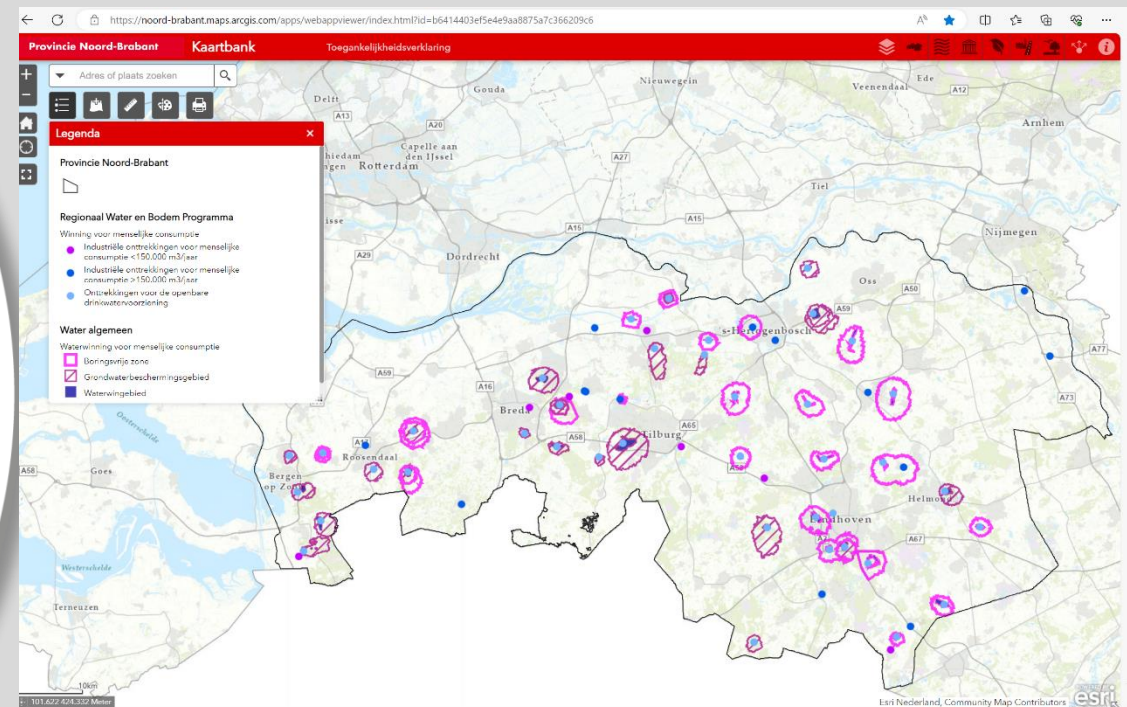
https://noord-brabant.maps.arcgis.com/apps/webappviewer/index.html?id=b6414403ef5e4e9aa8875a7c366209c6

Provincie Noord-Brabant Kaartbank Toegankelijkheidsverklaring

Adres of plaats zoeken

Legenda

Provincie Noord-Brabant

Regionaal Water en Bodem Programma

Winning voor menselijke consumptie

Industriële onttrekkingen voor menselijke consumptie <150.000 m3/jaar

Industriële onttrekkingen voor menselijke consumptie >150.000 m3/jaar

Onttrekkingen voor de openbare drinkwatervoorziening

Water algemeen

Waterwinning voor menselijke consumptie

Boringsvrije zone

Grondwaterbeschermingsgebied

Waterwingebied

Delft
A13
A20
Gouda
Nieuwegein
Ede
Veenendaal
A12
Arnhem
Capelle aan den IJssel
hiedam
Rotterdam
A27
Tiel
A15
A15
Nijmegen
A29
Dordrecht
Oss
A50
A59
's-Hertogenbosch
A77
A59
A16
Breda
A73
Oosterschelde
Tilburg
A65
A58
A58
Goes
Roosendaal
Bergen op Zoom
Helmond
Eindhoven
A67
Westerschelde
Terneuzen
10km
101.622 424.332 Meter
Esri Nederland, Community Map Contributors
esri